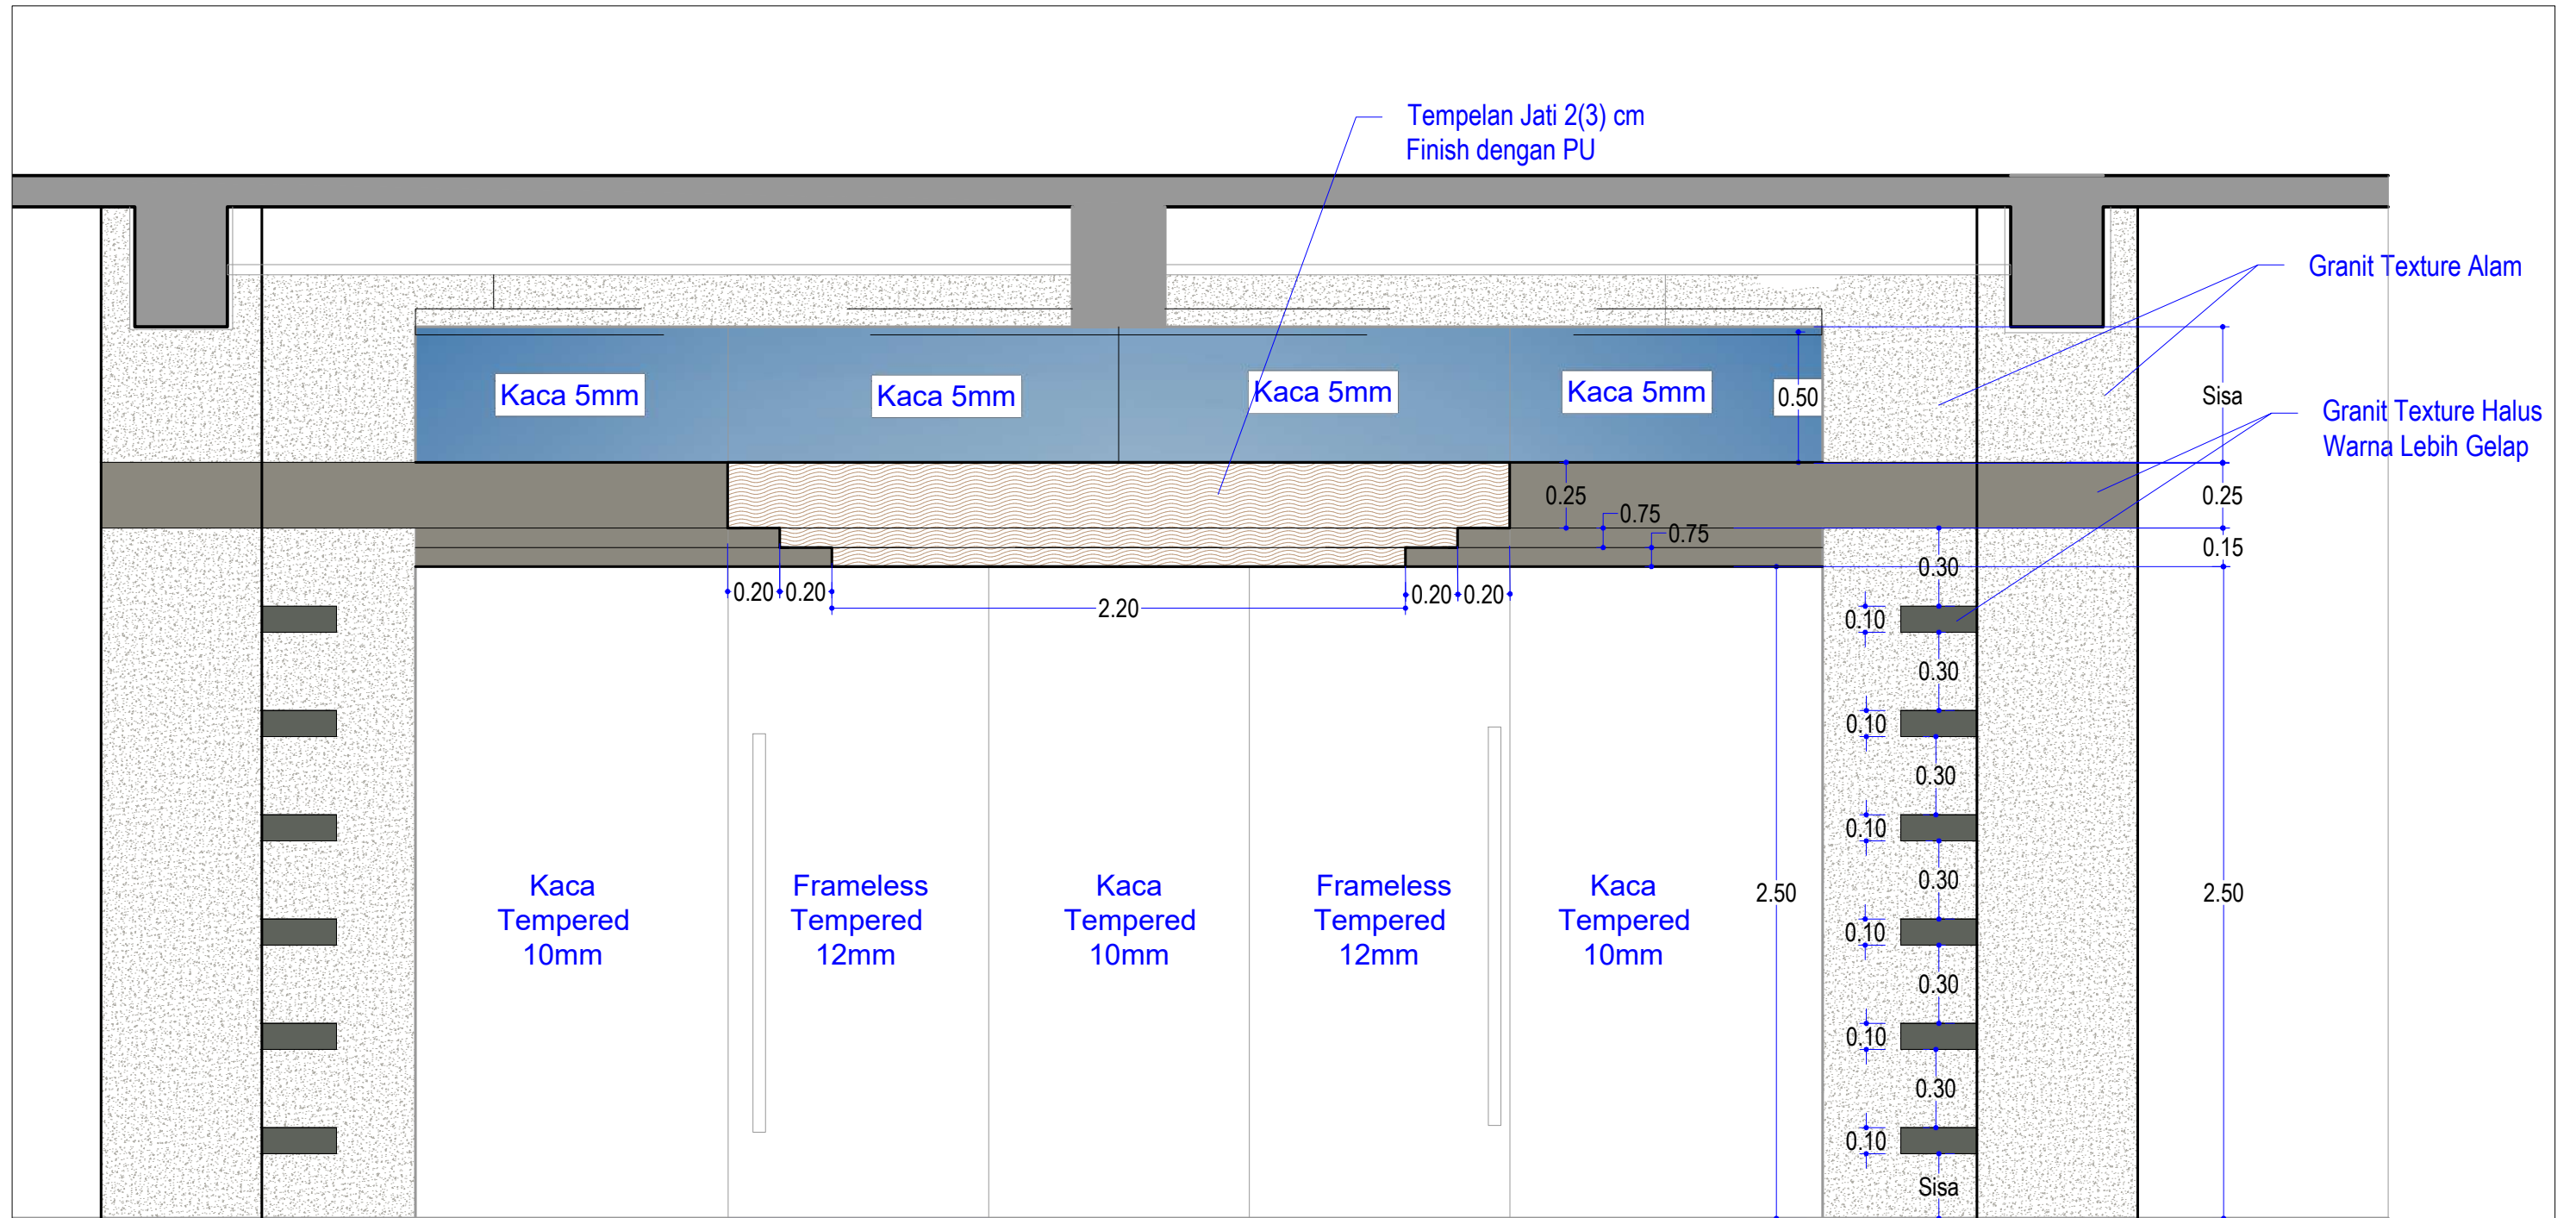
Tempelan Jati 2(3) cm
Finish dengan PU

Granit Texture Alam

Granit Texture Halus
Warna Lebih Gelap

Kaca 5mm
Kaca 5mm
Kaca 5mm
Kaca 5mm

0.50
Sisa
0.25
0.25
0.75
0.75
0.15
0.30
0.20 0.20
2.20
0.20 0.20
0.10
0.30
0.10
0.30
0.10
0.30
0.10
0.30
0.10
0.30
0.10
Sisa
2.50
2.50

Kaca
Tempered
10mm

Frameless
Tempered
12mm

Kaca
Tempered
10mm

Frameless
Tempered
12mm

Kaca
Tempered
10mm